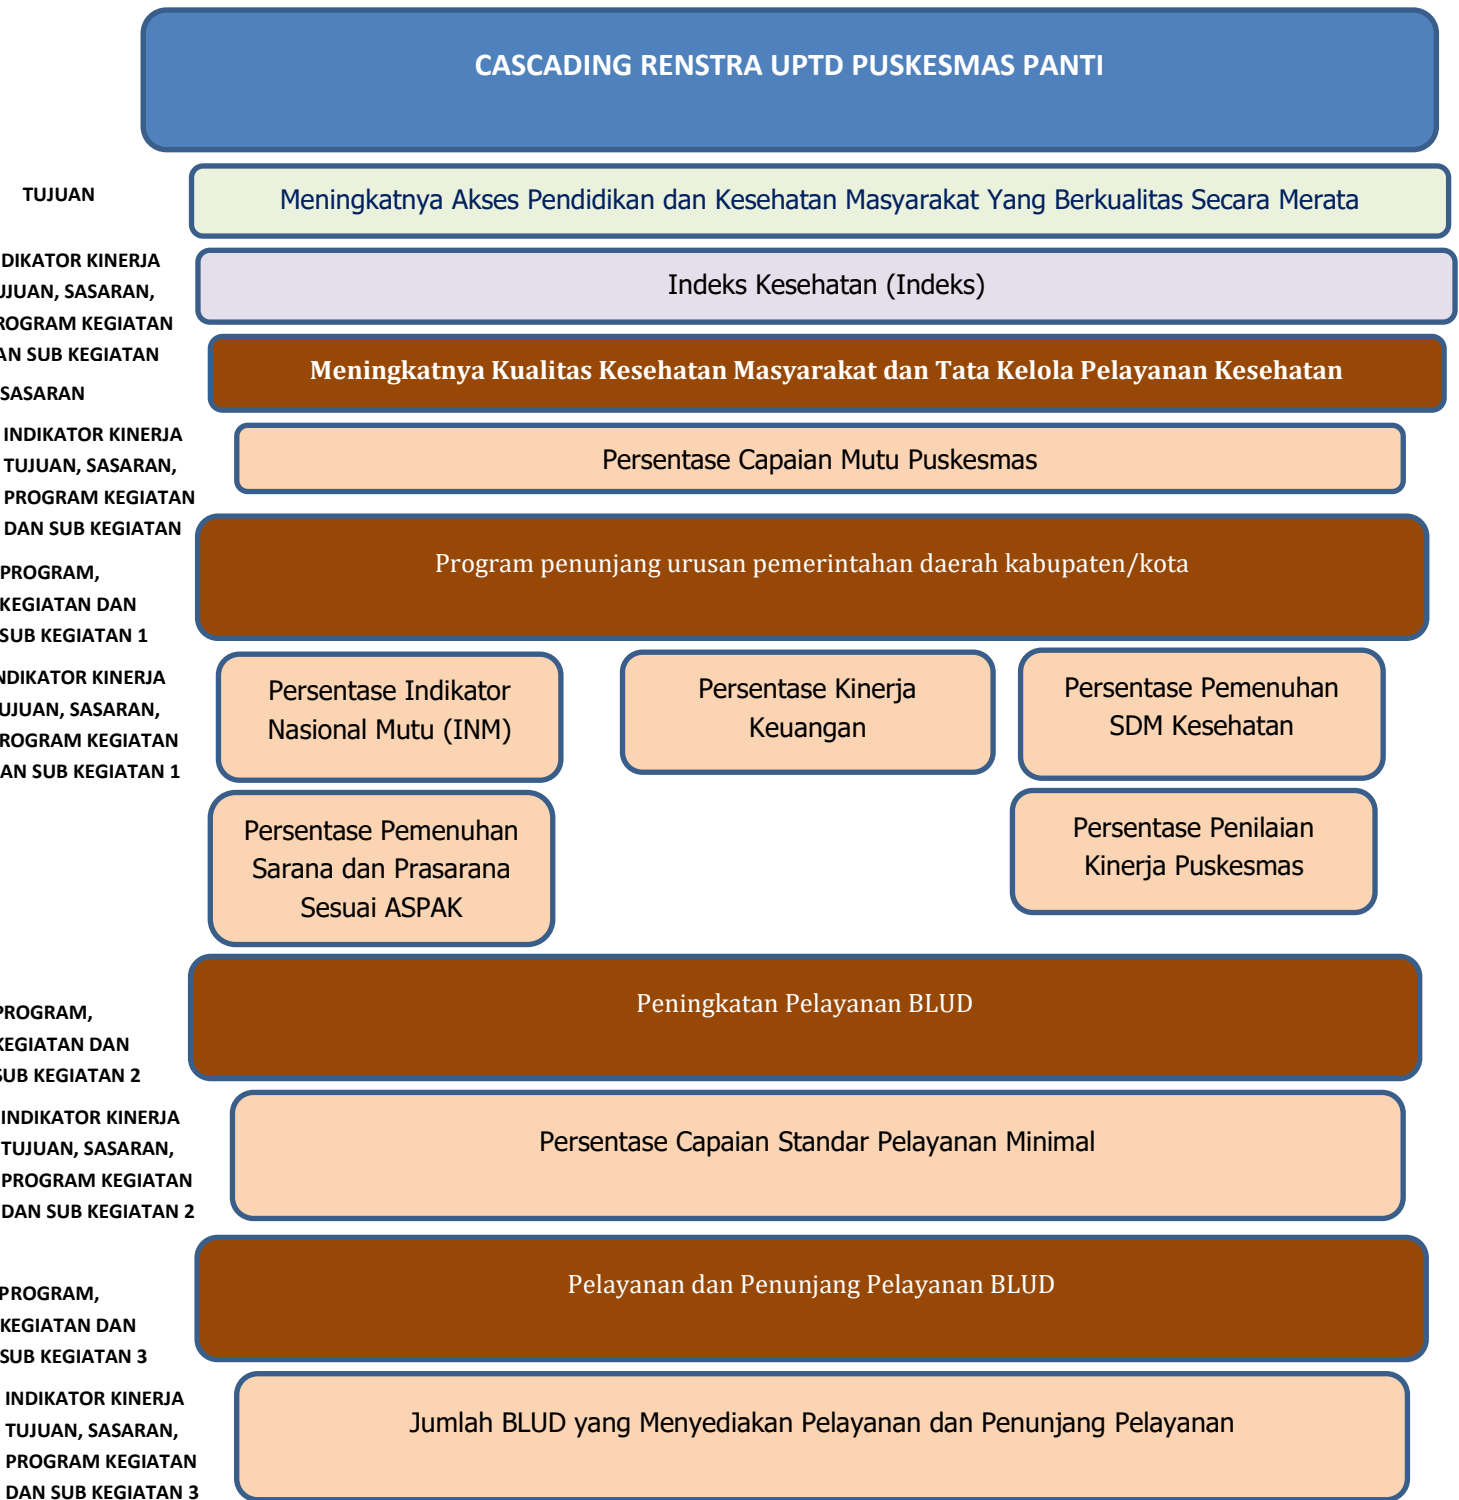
CASCADING RENSTRA UPTD PUSKESMAS PANTI

TUJUAN

Meningkatnya Akses Pendidikan dan Kesehatan Masyarakat Yang Berkualitas Secara Merata

DIKATOR KINERJA UJUAN, SASARAN, ROGRAM KEGIATAN AN SUB KEGIATAN

Indeks Kesehatan (Indeks)

SASARAN

Meningkatnya Kualitas Kesehatan Masyarakat dan Tata Kelola Pelayanan Kesehatan

INDIKATOR KINERJA TUJUAN, SASARAN, PROGRAM KEGIATAN DAN SUB KEGIATAN

Persentase Capaian Mutu Puskesmas

PROGRAM, KEGIATAN DAN SUB KEGIATAN 1

Program penunjang urusan pemerintahan daerah kabupaten/kota

NDIKATOR KINERJA UJUAN, SASARAN, ROGRAM KEGIATAN AN SUB KEGIATAN 1

Persentase Indikator Nasional Mutu (INM)

Persentase Kinerja Keuangan

Persentase Pemenuhan SDM Kesehatan

Persentase Pemenuhan Sarana dan Prasarana Sesuai ASPAK

Persentase Penilaian Kinerja Puskesmas

PROGRAM, KEGIATAN DAN SUB KEGIATAN 2

Peningkatan Pelayanan BLUD

INDIKATOR KINERJA TUJUAN, SASARAN, PROGRAM KEGIATAN DAN SUB KEGIATAN 2

Persentase Capaian Standar Pelayanan Minimal

PROGRAM, KEGIATAN DAN SUB KEGIATAN 3

Pelayanan dan Penunjang Pelayanan BLUD

INDIKATOR KINERJA TUJUAN, SASARAN, PROGRAM KEGIATAN DAN SUB KEGIATAN 3

Jumlah BLUD yang Menyediakan Pelayanan dan Penunjang Pelayanan